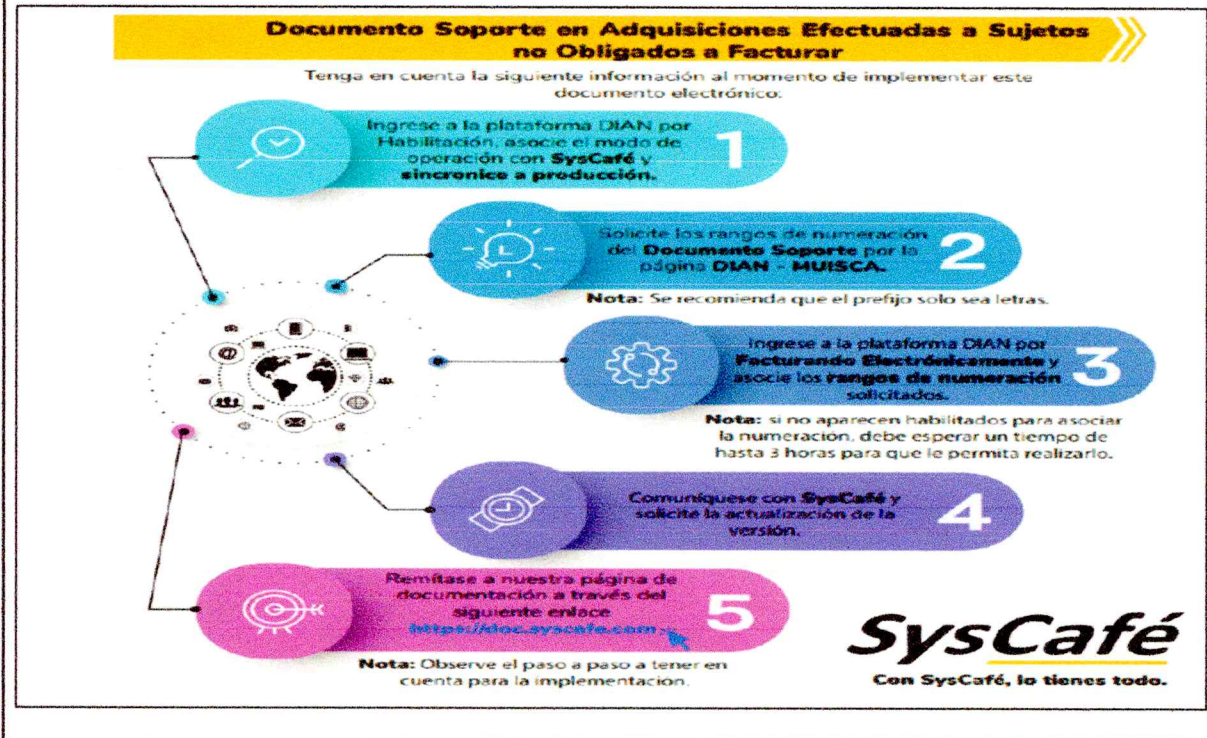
Documento Soporte en Adquisiciones Efectuadas a Sujetos no Obligados a Facturar

Tenga en cuenta la siguiente información al momento de implementar este documento electrónico:

Ingrese a la plataforma DIAN por Habilitación, asocie el modo de operación con SysCafé y sincronice a producción.

1

Solicite los rangos de numeración del Documento Soporte por la página DIAN - MUISCA.

2

Nota: Se recomienda que el prefijo solo sea letras.

Ingrese a la plataforma DIAN por Facturando Electrónicamente y asocie los rangos de numeración solicitados.

3

Nota: si no aparecen habilitados para asociar la numeracion, debe esperar un tiempo de hasta 3 horas para que le permita realizarlo.

Comuníquese con SysCafé y solicite la actualización de la versión.

4

Remítase a nuestra página de documentación a través del siguiente enlace https://doc.syscafe.com

5

Nota: Observe el paso a paso a tener en cuenta para la implementacion.

SysCafé
Con SysCafé, lo tienes todo.